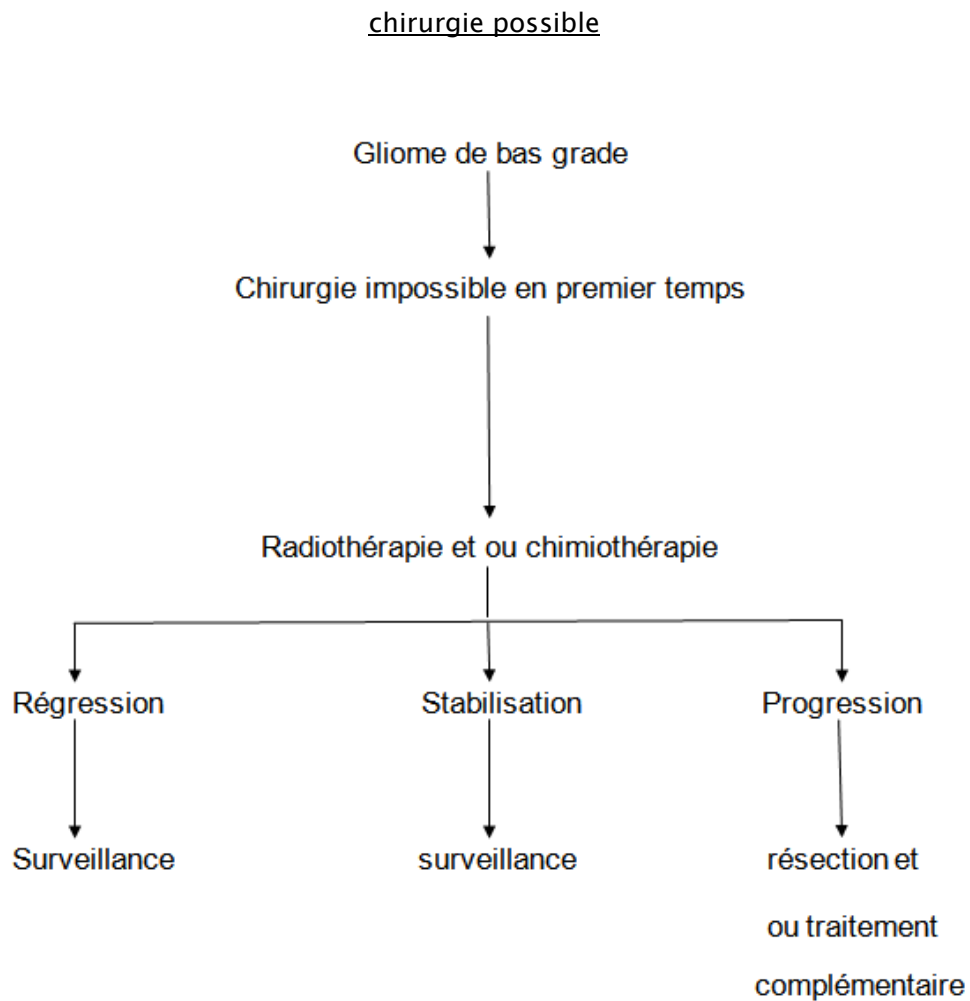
chirurgie possible

Gliome de bas grade

Chirurgie impossible en premier temps

Radiothérapie et ou chimiothérapie

Régression

Stabilisation

Progression

Surveillance

surveillance

résection et ou traitement complémentaire